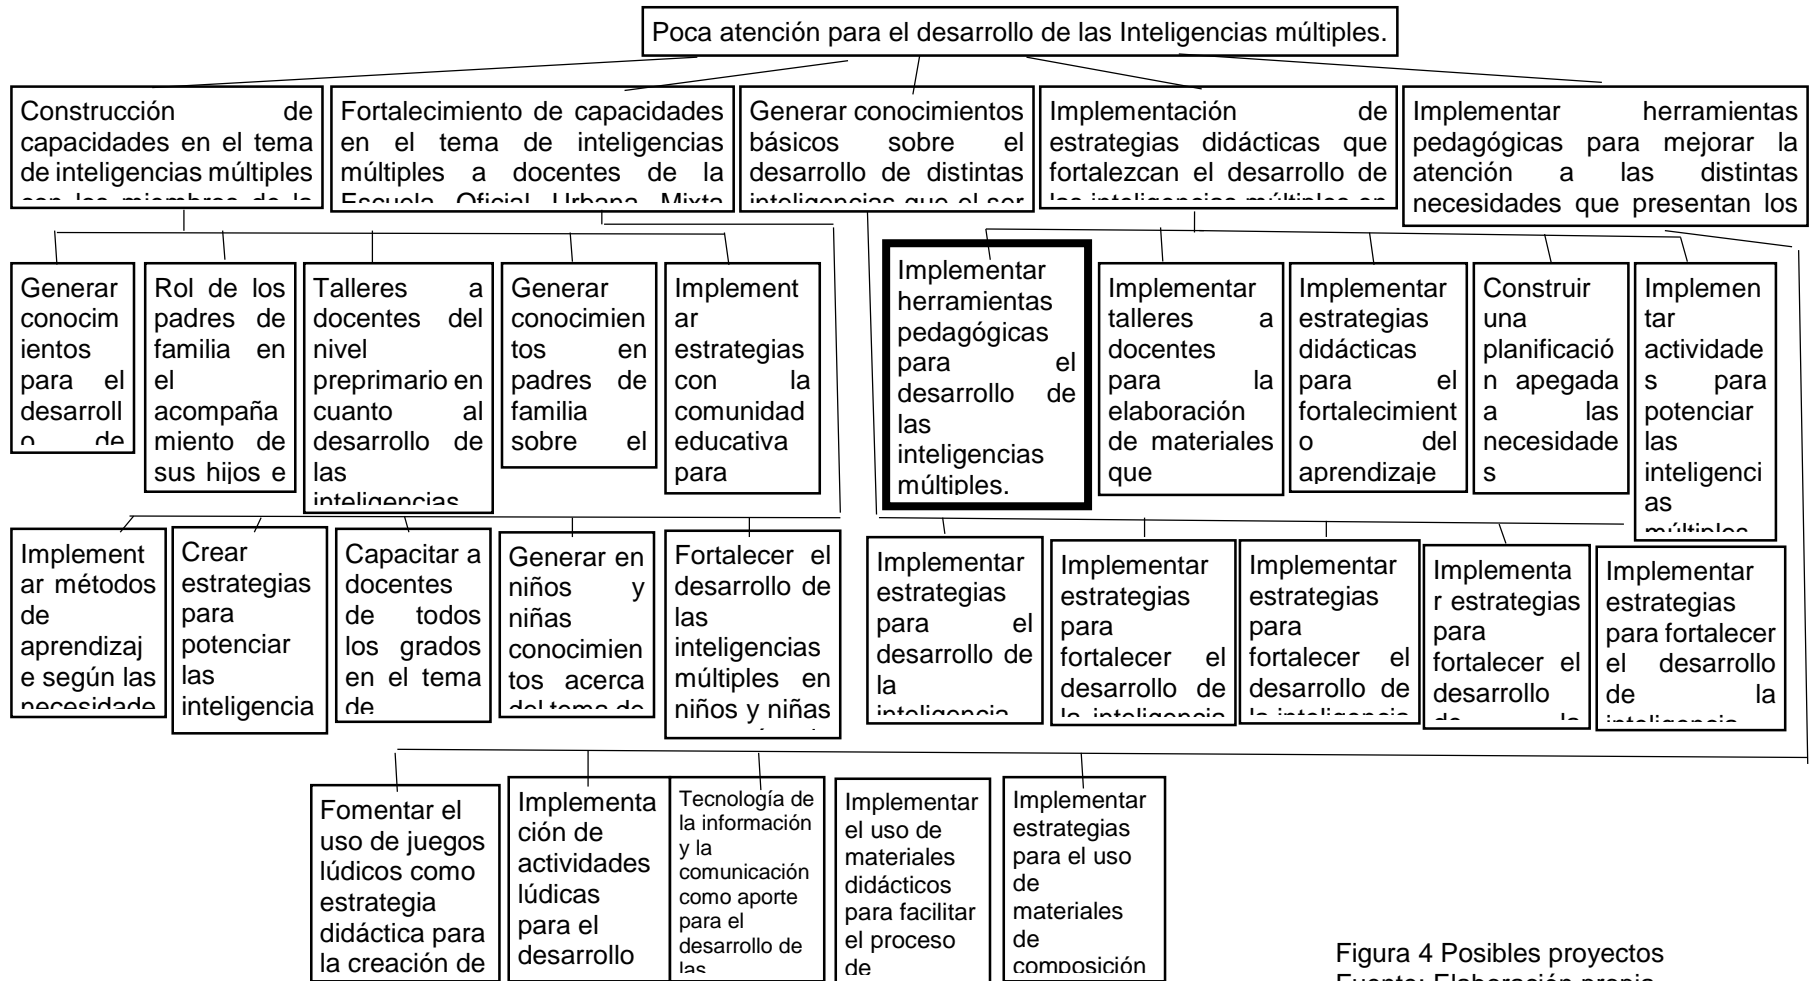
Poca atención para el desarrollo de las Inteligencias múltiples.

Construcción de capacidades en el tema de inteligencias múltiples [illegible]

Fortalecimiento de capacidades en el tema de inteligencias múltiples a docentes de la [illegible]

Generar conocimientos básicos sobre el desarrollo de distintas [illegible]

Implementación de estrategias didácticas que fortalezcan el desarrollo de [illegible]

Implementar herramientas pedagógicas para mejorar la atención a las distintas necesidades que presentan los

Generar conocim ientos para el desarroll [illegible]

Rol de los padres de familia en el acompaña miento de sus hijos e

Talleres a docentes del nivel preprimario en cuanto al desarrollo de las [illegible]

Generar conocimien tos en padres de familia sobre el

Implement ar estrategias con la comunidad educativa para

Implementar herramientas pedagógicas para el desarrollo de las inteligencias múltiples.

Implementar talleres a docentes para la elaboración de materiales que

Implementar estrategias didácticas para el fortalecimient o del aprendizaje

Construir una planificació n apegada a las necesidade s

Implemen tar actividade s para potenciar las inteligenci as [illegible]

Implement ar métodos de aprendizaj e según las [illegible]

Crear estrategias para potenciar las inteligencia

Capacitar a docentes de todos los grados en el tema de

Generar en niños y niñas conocimien tos acerca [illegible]

Fortalecer el desarrollo de las inteligencias múltiples en niños y niñas

Implementar estrategias para el desarrollo de la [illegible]

Implementar estrategias para fortalecer el desarrollo de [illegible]

Implementar estrategias para fortalecer el desarrollo de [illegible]

Implementa r estrategias para fortalecer el desarrollo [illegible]

Implementar estrategias para fortalecer el desarrollo de la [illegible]

Fomentar el uso de juegos lúdicos como estrategia didáctica para la creación de

Implementa ción de actividades lúdicas para el desarrollo

Tecnología de la información y la comunicación como aporte para el desarrollo de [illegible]

Implementar el uso de materiales didácticos para facilitar el proceso de

Implementar estrategias para el uso de materiales de composición

Figura 4 Posibles proyectos
Fuente: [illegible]